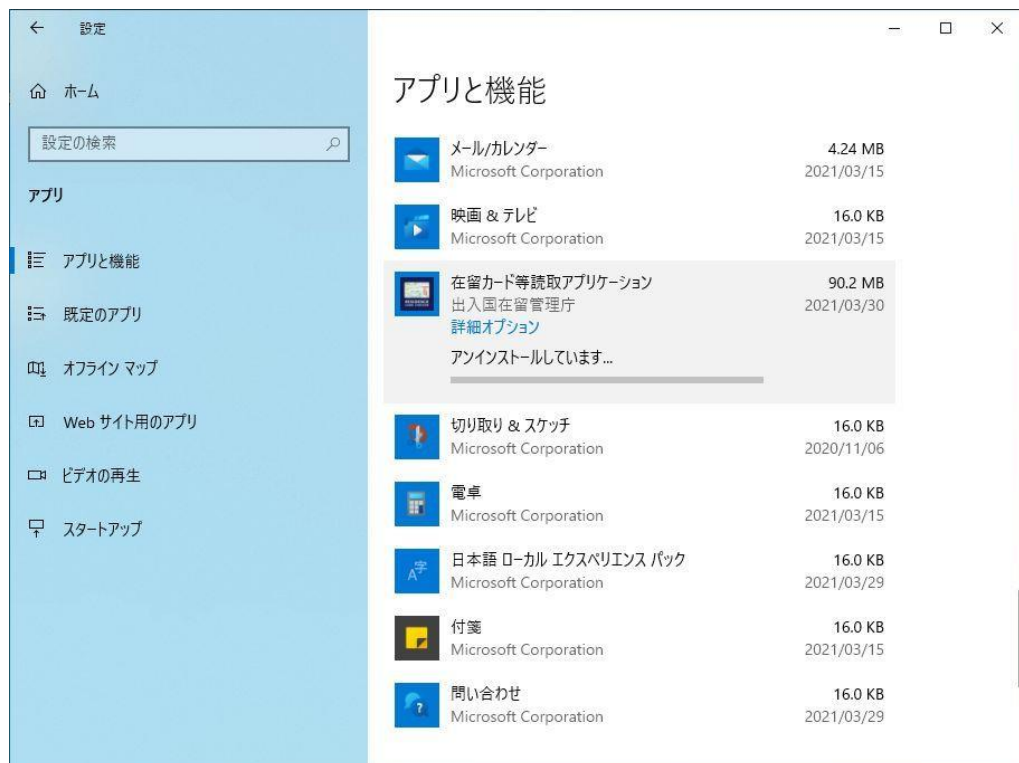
設定

ホーム

設定の検索

アプリ

アプリと機能

既定のアプリ

オフライン マップ

Web サイト用のアプリ

ビデオの再生

スタートアップ

アプリと機能

メール/カレンダー
Microsoft Corporation
4.24 MB
2021/03/15

映画 & テレビ
Microsoft Corporation
16.0 KB
2021/03/15

在留カード等読取アプリケーション
出入国在留管理庁
詳細オプション
90.2 MB
2021/03/30
アンインストールしています...

切り取り & スケッチ
Microsoft Corporation
16.0 KB
2020/11/06

電卓
Microsoft Corporation
16.0 KB
2021/03/15

日本語 ローカル エクスペリエンス パック
Microsoft Corporation
16.0 KB
2021/03/29

付箋
Microsoft Corporation
16.0 KB
2021/03/15

問い合わせ
Microsoft Corporation
16.0 KB
2021/03/29